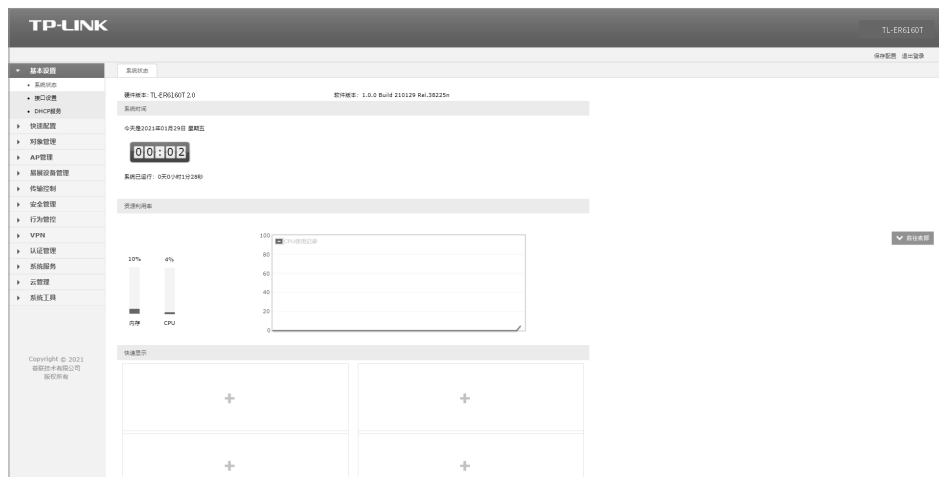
TP-LINK

TL-ER6160T

保存配置 退出登录

基本设置
• 系统状态
• 接口设置
• DHCP服务
快速配置
对象管理
AP管理
层级设备管理
传输控制
安全管理
行为管控
VPN
认证管理
系统服务
云管理
系统工具

Copyright © 2021
普联技术有限公司
版权所有

系统状态

硬件版本: TL-ER6160T 2.0

软件版本: 1.0.0 Build 210129 Rel.38225n

系统时间

今天是2021年01月29日 星期五

00:02

系统已运行: 0天0小时1分28秒

资源利用率

10%

4%

内存

CPU

100

CPU使用记录

80

60

40

20

0

快速显示

+

+

+

+

首级资源